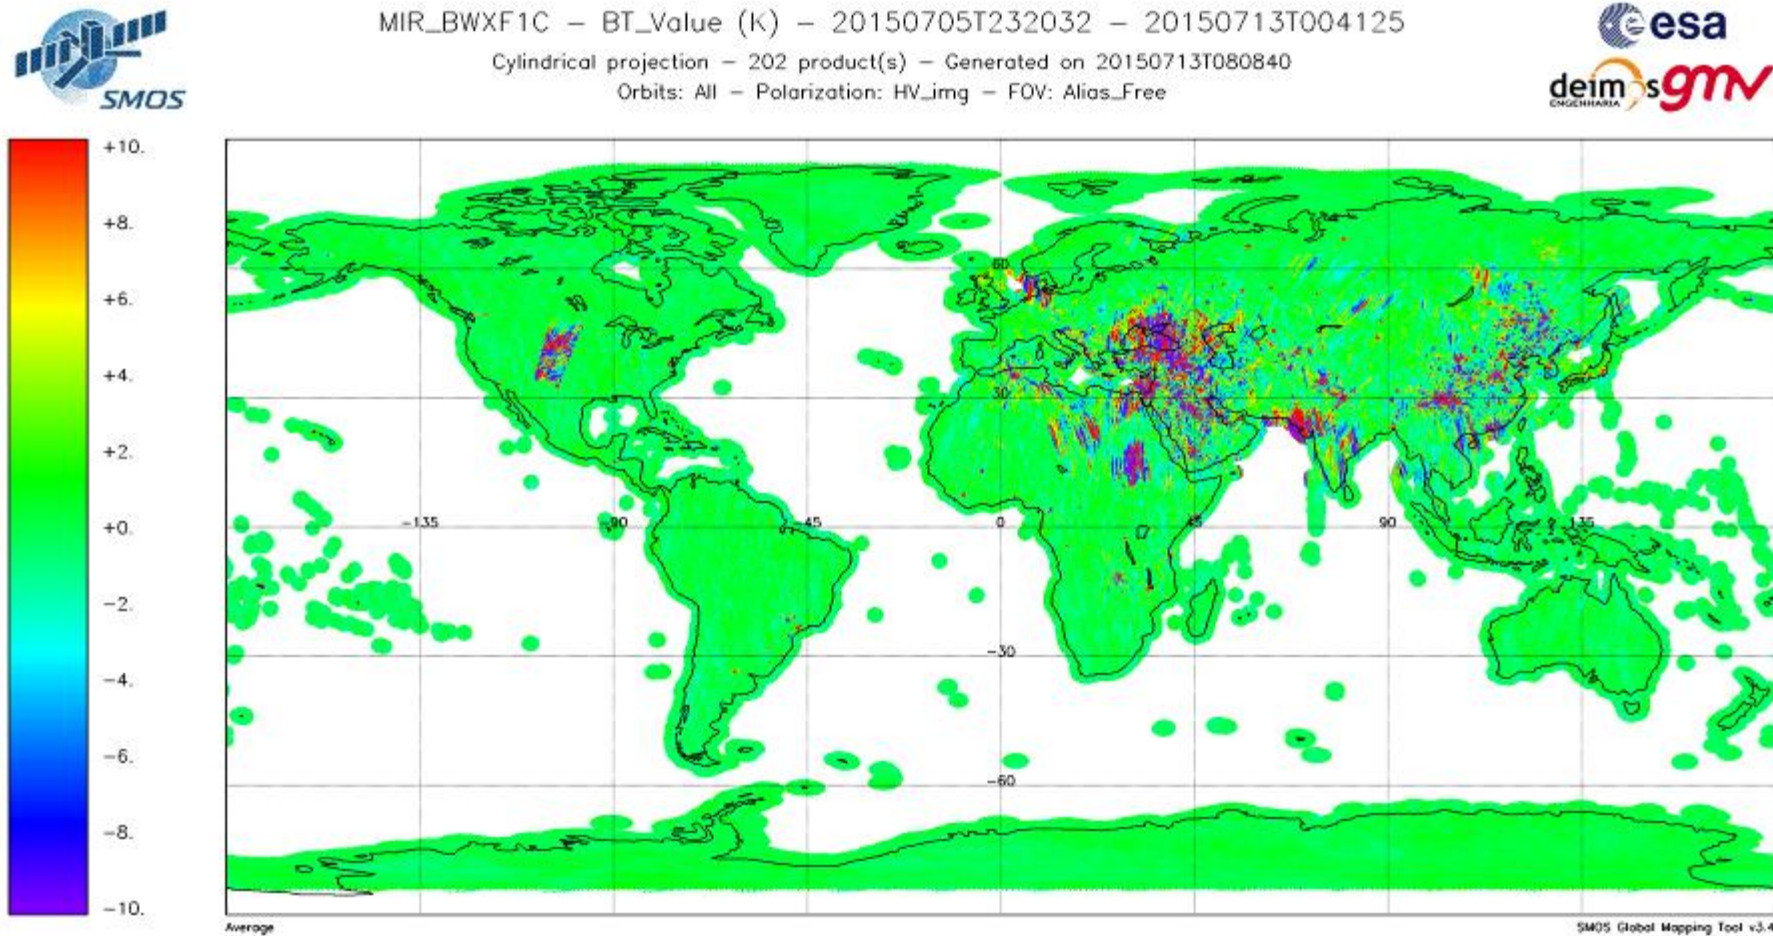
SMOS

MIR_BWXF1C – BT_Value (K) – 20150705T232032 – 20150713T004125
Cylindrical projection – 202 product(s) – Generated on 20150713T080840
Orbits: All – Polarization: HV_img – FOV: Alias_Free

esa
deimos ENGENHARIA gmv

+10.
+8.
+6.
+4.
+2.
+0.
−2.
−4.
−6.
−8.
−10.

60
30
−135
−90
−45
0
45
90
135
−30
−60

Average
SMOS Global Mapping Tool v3.4